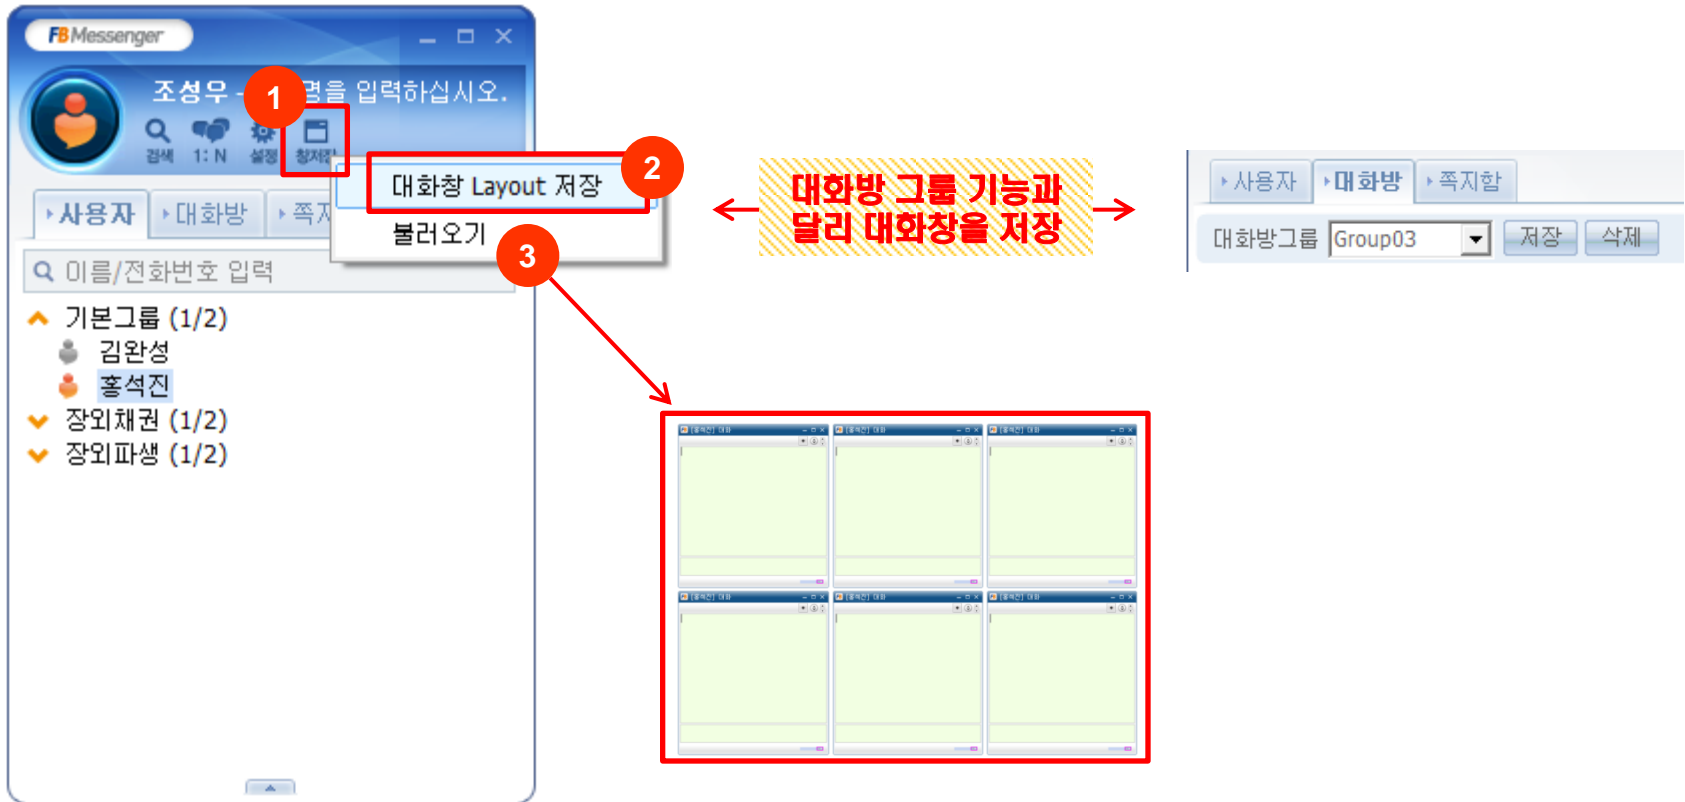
FB Messenger

조성우 - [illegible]명을 입력하십시오.

1

검색 1:N 설정 창저장

대화창 Layout 저장

2

불러오기

3

사용자 대화방 쪽지

이름/전화번호 입력

기본그룹 (1/2)
김완성
홍석진
장외채권 (1/2)
장외파생 (1/2)

대화방 그룹 기능과 달리 대화창을 저장

사용자 대화방 쪽지함

대화방그룹 Group03 저장 삭제